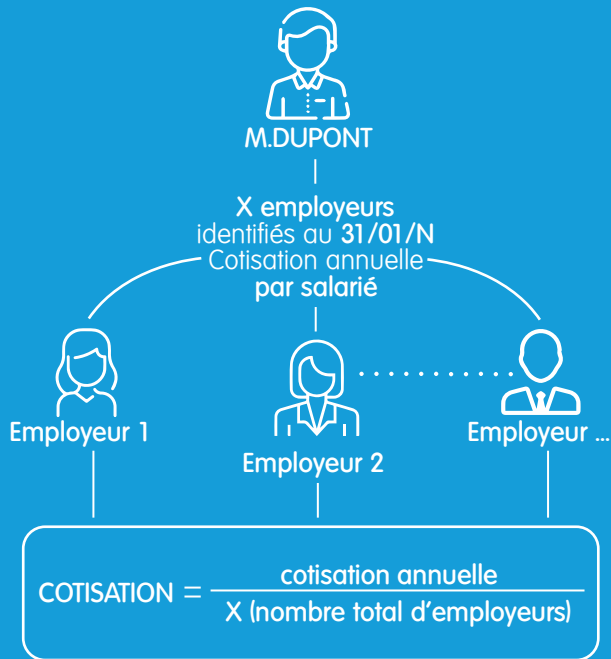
M.DUPONT

X employeurs identifiés au 31/01/N Cotisation annuelle par salarié

Employeur 1

Employeur 2

Employeur ...

COTISATION = $\frac{\text{cotisation annuelle}}{\text{X (nombre total d'employeurs)}}$